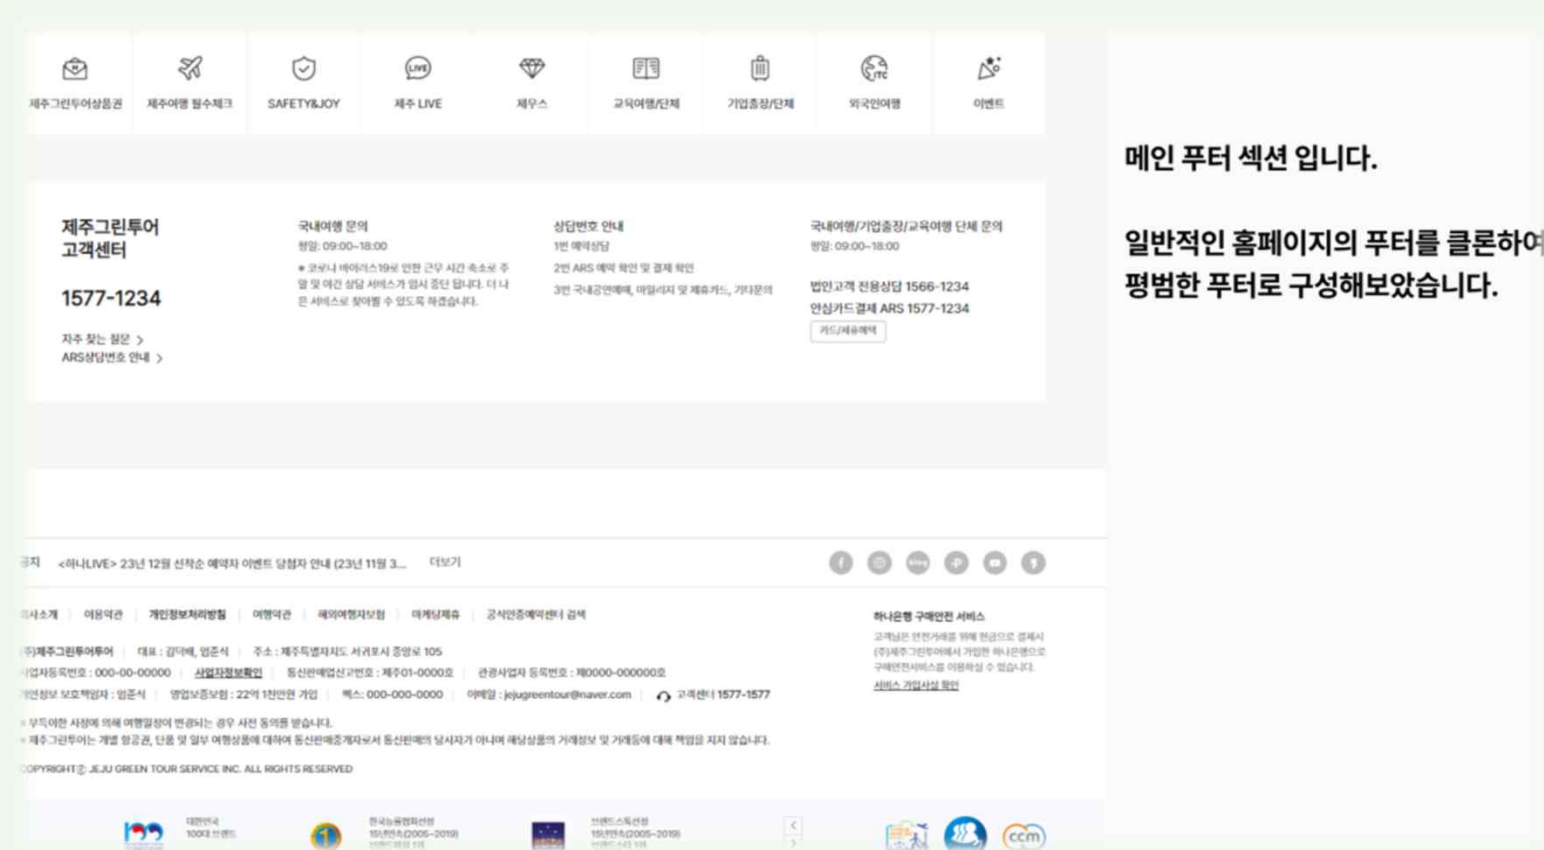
제주그린투어상품권
제주여행 필수체크
SAFETY&JOY
제주 LIVE
제우스
교육여행/단체
기업출장/단체
외국인여행
이벤트

제주그린투어 고객센터

1577-1234

자주 찾는 질문 >
ARS상담번호 안내 >

국내여행 문의
평일: 09:00~18:00
* 코로나 바이러스19로 인한 근무 시간 축소로 주말 및 야간 상담 서비스가 임시 중단 됩니다. 더 나은 서비스로 찾아뵐 수 있도록 하겠습니다.

상담번호 안내
1번 예약상담
2번 ARS 예약 확인 및 결제 확인
3번 국내공연예매, 마일리지 및 제휴카드, 기타문의

국내여행/기업출장/교육여행 단체 문의
평일: 09:00~18:00
법인고객 전용상담 1566-1234
안심카드결제 ARS 1577-1234
카드/제휴혜택

메인 푸터 섹션 입니다.

일반적인 홈페이지의 푸터를 클론하여
평범한 푸터로 구성해보았습니다.

공지 <하나LIVE> 23년 12월 선착순 예약자 이벤트 당첨자 안내 (23년 11월 3... 더보기

회사소개 이용약관 개인정보처리방침 여행약관 해외여행자보험 마케팅제휴 공식인증예약센터 검색

(주)제주그린투어투어 대표 : 김덕배, 임준식 주소 : 제주특별자치도 서귀포시 중앙로 105
사업자등록번호 : 000-00-00000 사업자정보확인 통신판매업신고번호 : 제주01-0000호 관광사업자 등록번호 : 제0000-000000호
개인정보 보호책임자 : 임준식 영업보증보험 : 22억 1천만원 가입 팩스 : 000-000-0000 이메일 : jejugreentour@naver.com 고객센터 1577-1577
* 부득이한 사정에 의해 여행일정이 변경되는 경우 사전 동의를 받습니다.
* 제주그린투어는 개별 항공권, 단품 및 일부 여행상품에 대하여 통신판매중개자로서 통신판매의 당사자가 아니며 해당상품의 거래정보 및 거래등에 대해 책임을 지지 않습니다.
COPYRIGHT© JEJU GREEN TOUR SERVICE INC. ALL RIGHTS RESERVED

하나은행 구매안전 서비스
고객님은 안전거래를 위해 현금으로 결제시 (주)제주그린투어에서 가입한 하나은행으로 구매안전서비스를 이용하실 수 있습니다.
서비스 가입사실 확인

대한민국 100대 브랜드
한국능률협회선정 15년연속(2005~2019)
브랜드스톡선정 15년연속(2005~2019)
ccm